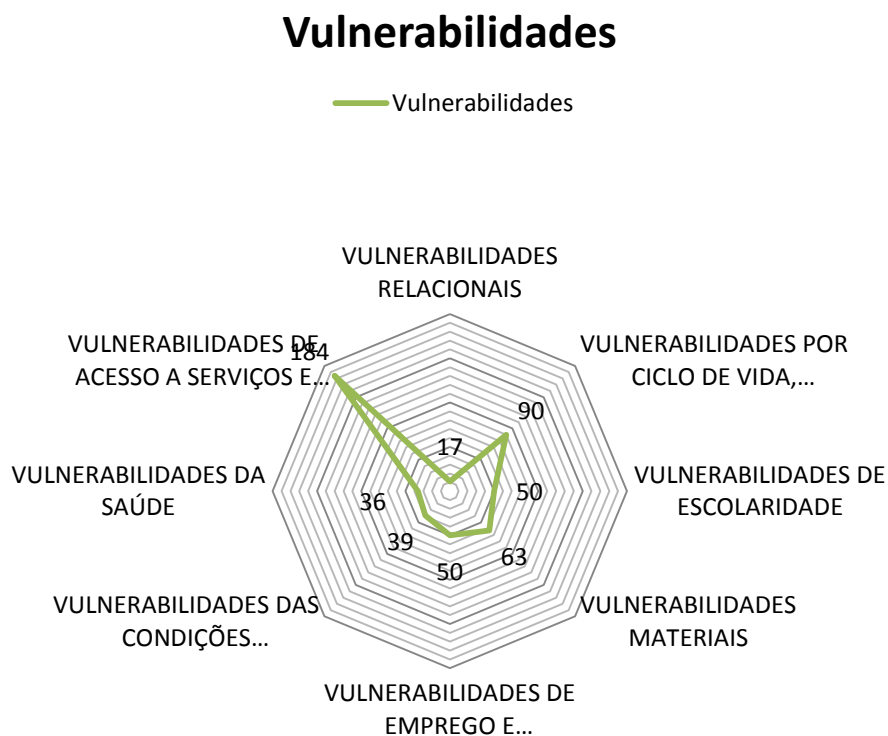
Vulnerabilidades

Vulnerabilidades

VULNERABILIDADES RELACIONAIS

VULNERABILIDADES POR CICLO DE VIDA,…

VULNERABILIDADES DE ESCOLARIDADE

VULNERABILIDADES MATERIAIS

VULNERABILIDADES DE EMPREGO E…

VULNERABILIDADES DAS CONDIÇÕES…

VULNERABILIDADES DA SAÚDE

VULNERABILIDADES DE ACESSO A SERVIÇOS E…

17
90
50
63
50
39
36
184